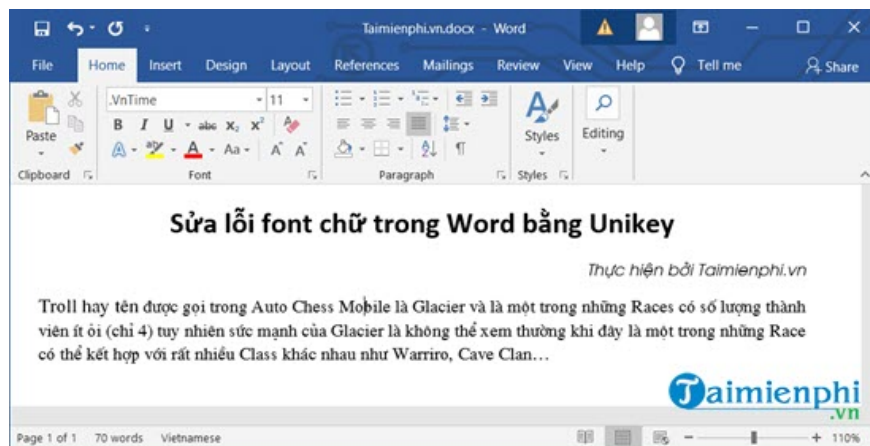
Taimienphi.vn.docx - Word

File Home Insert Design Layout References Mailings Review View Help Tell me Share

.VnTime 11

B I U abc $x_2$ $x^2$

A Aa A A

Paste

Clipboard Font Paragraph Styles

Styles

Editing

Sửa lỗi font chữ trong Word bằng Unikey

Thực hiện bởi Taimienphi.vn

Troll hay tên được gọi trong Auto Chess Mobile là Glacier và là một trong những Races có số lượng thành viên ít ỏi (chỉ 4) tuy nhiên sức mạnh của Glacier là không thể xem thường khi đây là một trong những Race có thể kết hợp với rất nhiều Class khác nhau như Warriro, Cave Clan…

Taimienphi .vn

Page 1 of 1 70 words Vietnamese + 110%